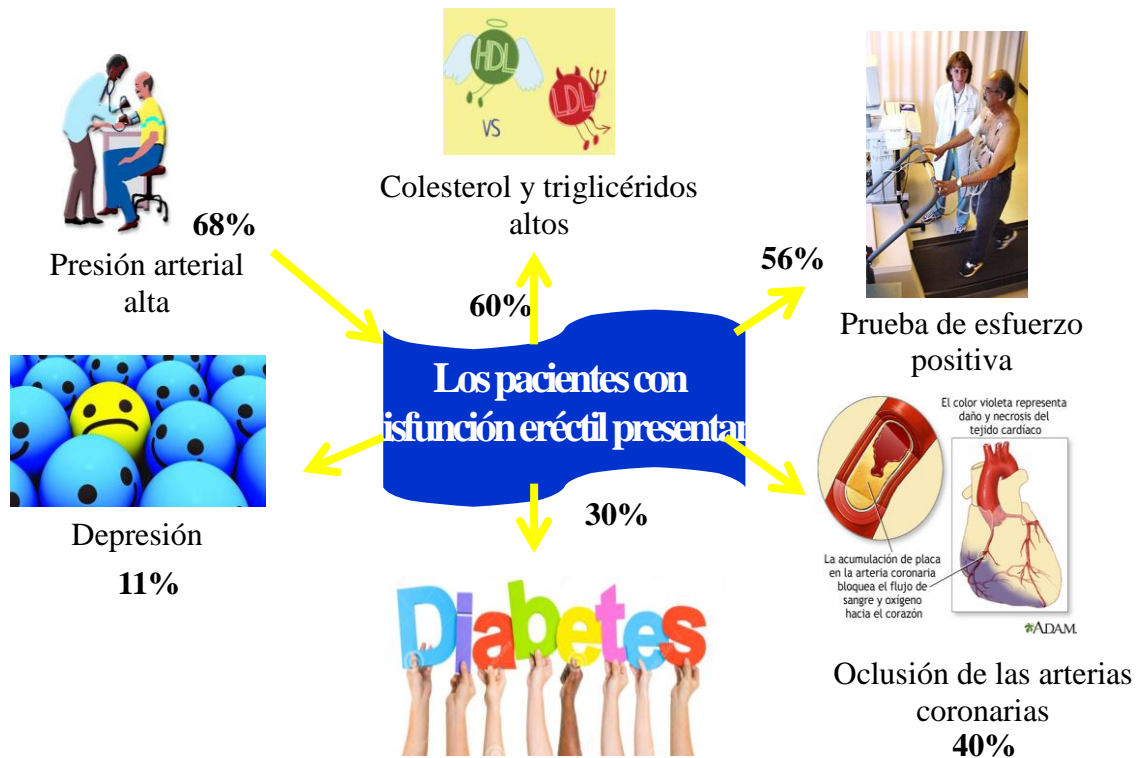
HDL

VS

LDL

Colesterol y triglicéridos altos

68%

Presión arterial alta

60%

56%

Prueba de esfuerzo positiva

Los pacientes con isfunción eréctil presentan

El color violeta representa daño y necrosis del tejido cardíaco

La acumulación de placa en la arteria coronaria bloquea el flujo de sangre y oxígeno hacia el corazón

ADAM.

Depresión

11%

30%

Diabetes

Oclusión de las arterias coronarias

40%